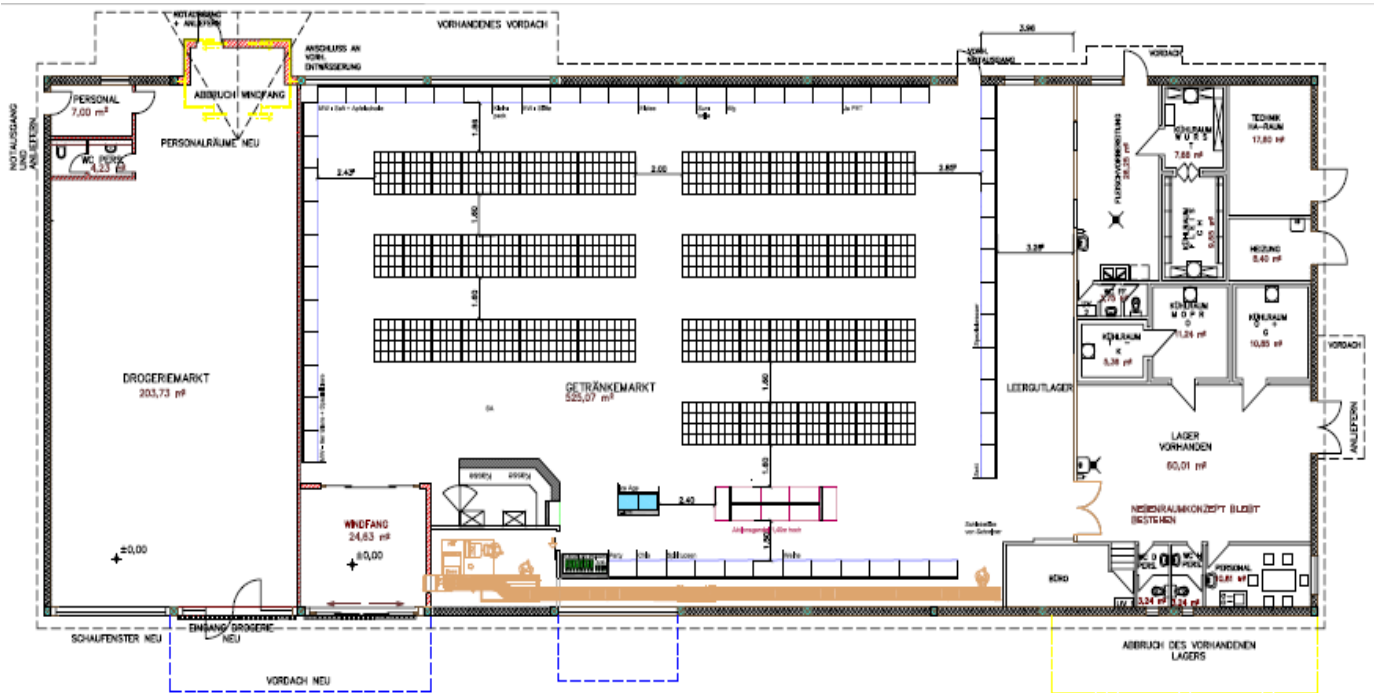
NOTAUSGANG + ANLIEFERG

VORHANDENES VORDACH

ANSCHLUSS AN VORH. ENTWÄSSERUNG

ABBRUCH WINDFANG

PERSONAL
7,00 m²

PERSONALRÄUME NEU

WC PERS.
4,03 m²

NOTAUSGANG UND ANLIEFERUNG

DROGERIEMARKT
203,73 m²

±0,00

2,43

1,60

2,00

2,85

1,60

1,60

GETRÄNKEMARKT
525,07 m²

1,60

1,60

2,40

3,28

LEERGUTLAGER

3,90

VORH. NOTAUSGANG

VORDACH

FLEISCHVORBEREITUNG
28,25 m²

KÜHLRAUM
7,60 m²

TECHNIK HA-RAUM
17,80 m²

HEIZUNG
8,40 m²

KÜHLRAUM
11,24 m²

KÜHLRAUM
10,85 m²

KÜHLRAUM
5,38 m²

VORDACH

ANLIEFERN

LAGER VORHANDEN
60,01 m²

NEBENRAUMKONZEPT BLEIBT BESTEHEN

WINDFANG
24,63 m²
±0,00

Kasse

Kasse

BÜRO

WC PERS.

WC PERS.

PERSONAL

3,24 m²

3,24 m²

SCHAUFENSTER NEU

EINGANG DROGERIE NEU

VORDACH NEU

ABBRUCH DES VORHANDENEN LAGERS